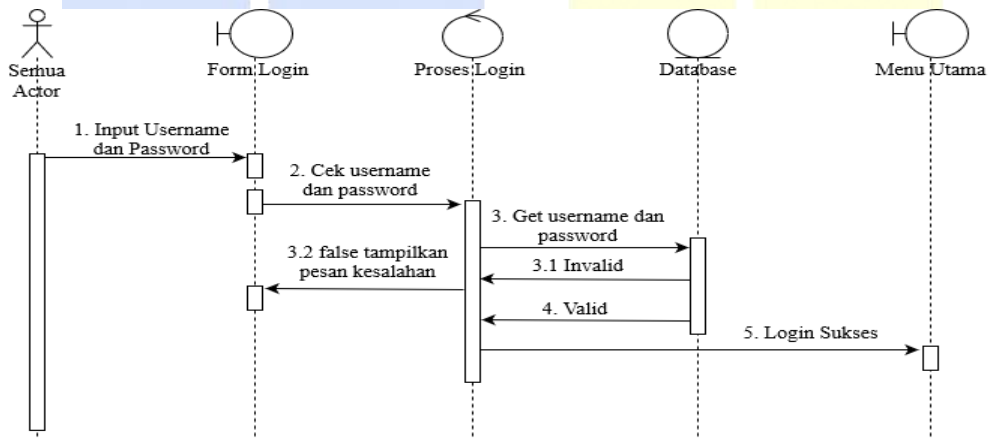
Semua Actor

Form Login

Proses Login

Database

Menu Utama

1. Input Username dan Password

2. Cek username dan password

3. Get username dan password

3.2 false tampilkan pesan kesalahan

3.1 Invalid

4. Valid

5. Login Sukses